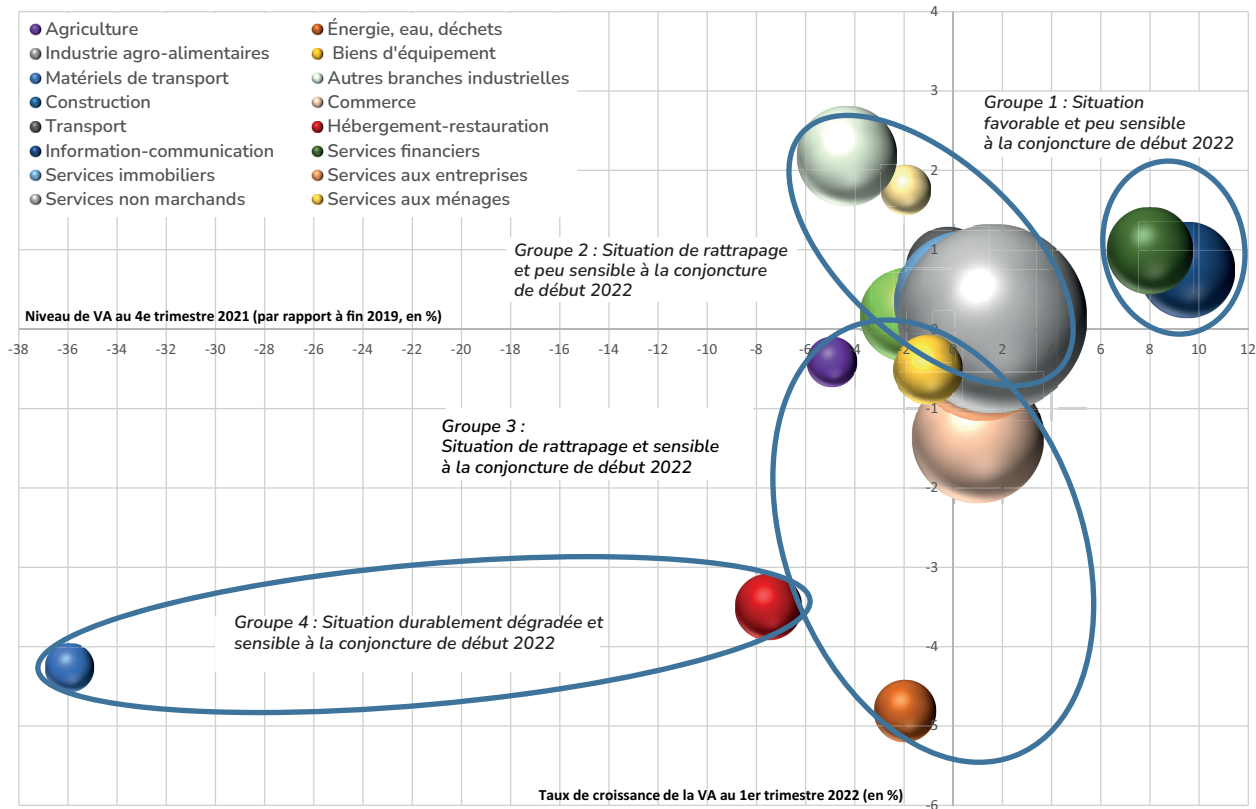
Agriculture
Industrie agro-alimentaires
Matériels de transport
Construction
Transport
Information-communication
Services immobiliers
Services non marchands
Énergie, eau, déchets
Biens d'équipement
Autres branches industrielles
Commerce
Hébergement-restauration
Services financiers
Services aux entreprises
Services aux ménages

Groupe 1 : Situation favorable et peu sensible à la conjoncture de début 2022

Groupe 2 : Situation de rattrapage et peu sensible à la conjoncture de début 2022

Groupe 3 : Situation de rattrapage et sensible à la conjoncture de début 2022

Groupe 4 : Situation durablement dégradée et sensible à la conjoncture de début 2022

Niveau de VA au 4e trimestre 2021 (par rapport à fin 2019, en %)

Taux de croissance de la VA au 1er trimestre 2022 (en %)

-38 -36 -34 -32 -30 -28 -26 -24 -22 -20 -18 -16 -14 -12 -10 -8 -6 -4 -2 0 2 4 6 8 10 12

4 3 2 1 0 -1 -2 -3 -4 -5 -6